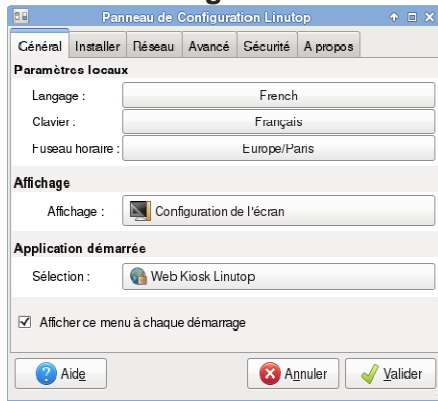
Panneau de Configuration Linutop

Général | Installer | Réseau | Avancé | Sécurité | A propos

Paramètres locaux

Langage : French

Clavier : Français

Fuseau horaire : Europe/Paris

Affichage

Affichage : Configuration de l'écran

Application démarrée

Sélection : Web Kiosk Linutop

☑ Afficher ce menu à chaque démarrage

Aide

Annuler

Valider